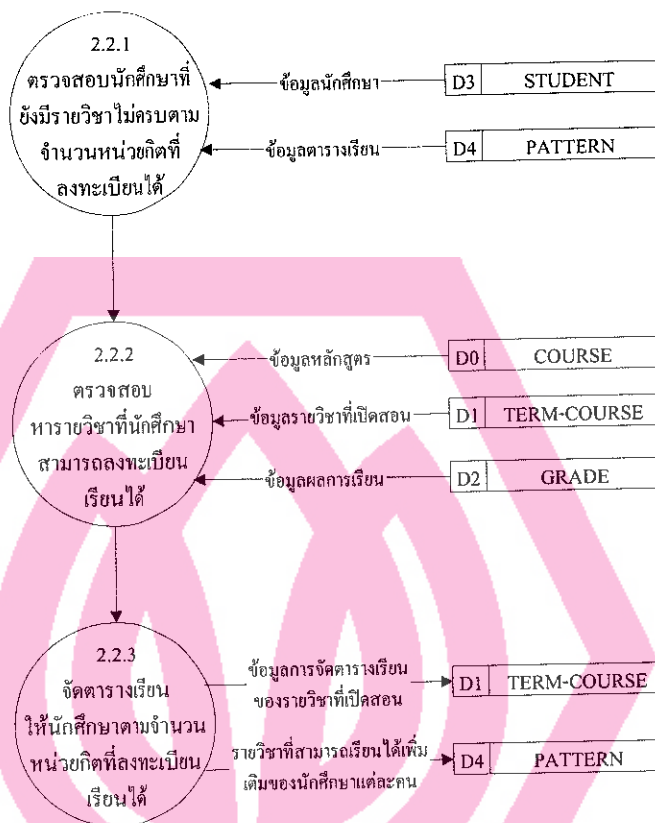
2.2.1
ตรวจสอบนักศึกษาที่ยังมีรายวิชาไม่ครบตามจำนวนหน่วยกิตที่ลงทะเบียนได้

ข้อมูลนักศึกษา

D3 STUDENT

ข้อมูลตารางเรียน

D4 PATTERN

2.2.2
ตรวจสอบหารายวิชาที่นักศึกษาสามารถลงทะเบียนเรียนได้

ข้อมูลหลักสูตร

D0 COURSE

ข้อมูลรายวิชาที่เปิดสอน

D1 TERM-COURSE

ข้อมูลผลการเรียน

D2 GRADE

2.2.3
จัดตารางเรียนให้นักศึกษาตามจำนวนหน่วยกิตที่ลงทะเบียนเรียนได้

ข้อมูลการจัดตารางเรียนของรายวิชาที่เปิดสอน

D1 TERM-COURSE

รายวิชาที่สามารถเรียนได้เพิ่มเติมของนักศึกษาแต่ละคน

D4 PATTERN